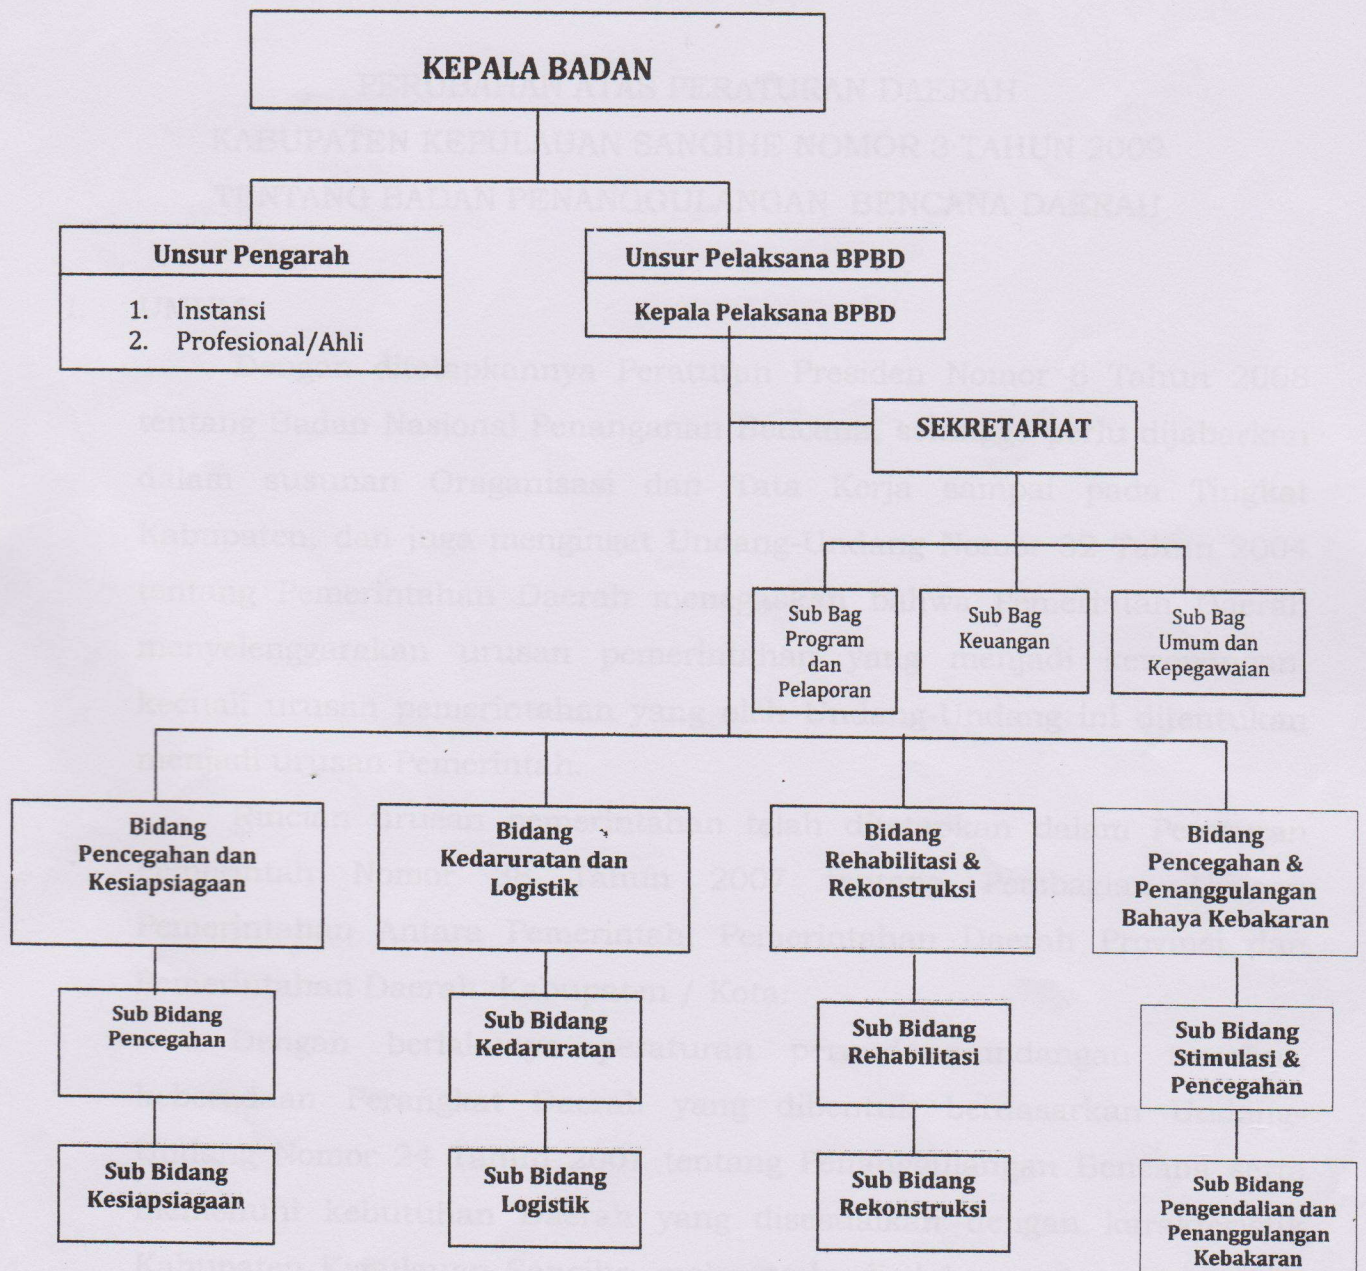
KEPALA BADAN

Unsur Pengarah

1. Instansi
2. Profesional/Ahli

Unsur Pelaksana BPBD

Kepala Pelaksana BPBD

SEKRETARIAT

Sub Bag Program dan Pelaporan

Sub Bag Keuangan

Sub Bag Umum dan Kepegawaian

Bidang Pencegahan dan Kesiapsiagaan

Bidang Kedaruratan dan Logistik

Bidang Rehabilitasi & Rekonstruksi

Bidang Pencegahan & Penanggulangan Bahaya Kebakaran

Sub Bidang Pencegahan

Sub Bidang Kedaruratan

Sub Bidang Rehabilitasi

Sub Bidang Stimulasi & Pencegahan

Sub Bidang Kesiapsiagaan

Sub Bidang Logistik

Sub Bidang Rekonstruksi

Sub Bidang Pengendalian dan Penanggulangan Kebakaran